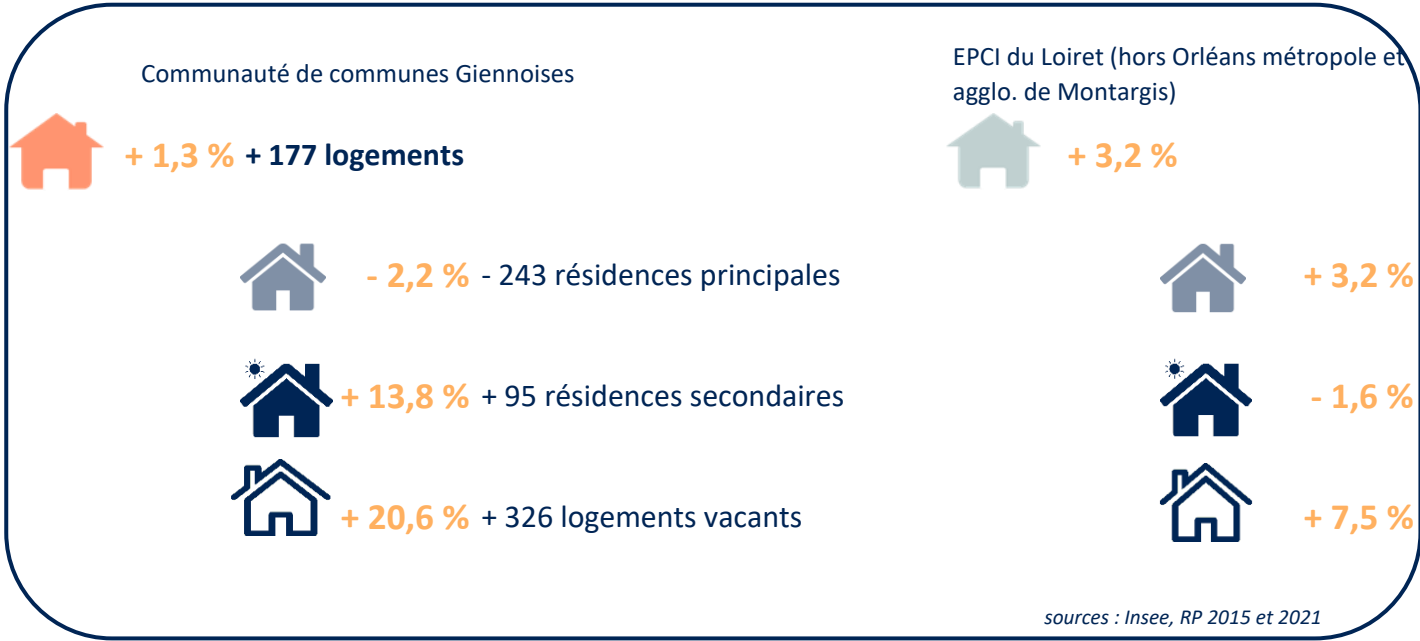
Communauté de communes Giennoises

+ 1,3 % + 177 logements

- 2,2 % - 243 résidences principales

+ 13,8 % + 95 résidences secondaires

+ 20,6 % + 326 logements vacants

EPCI du Loiret (hors Orléans métropole et agglo. de Montargis)

+ 3,2 %

+ 3,2 %

- 1,6 %

+ 7,5 %

sources : Insee, RP 2015 et 2021